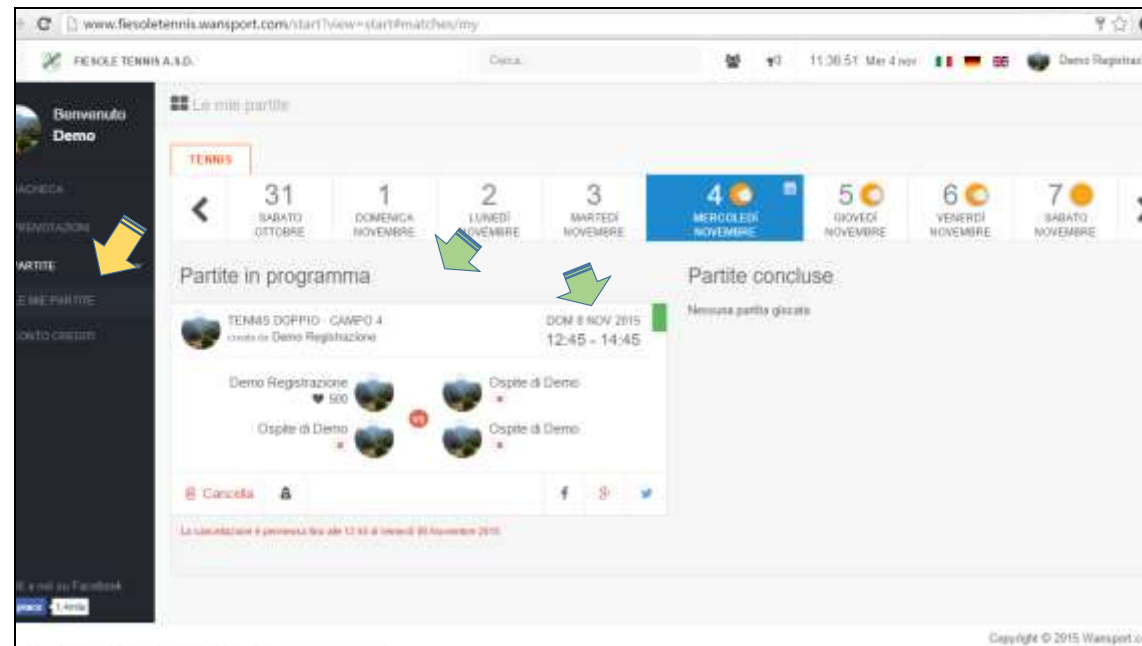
www.fiesoletennis.wansport.com/start?view=start#matches/my

FIESOLE TENNIS A.S.D.

Cerca

11:38:51 Mer 4 nov

Demo Registraz

Benvenuto Demo

ACHECA

RENOTAZIONI

PARTITE

LE MIE PARTITE

CONTO CREDITI

Le mie partite

TENNIS

31 SABATO OTTOBRE

1 DOMENICA NOVEMBRE

2 LUNEDÌ NOVEMBRE

3 MARTEDÌ NOVEMBRE

4 MERCOLEDÌ NOVEMBRE

5 GIOVEDÌ NOVEMBRE

6 VENERDÌ NOVEMBRE

7 SABATO NOVEMBRE

Partite in programma

TENNIS DOPPIO - CAMPO 4
creata da Demo Registrazione

DOM 8 NOV 2015
12:45 - 14:45

Demo Registrazione
500

Ospite di Demo

VS

Ospite di Demo

Ospite di Demo

Cancella

La cancellazione è permessa fino alle 12:45 di Venerdì 06 Novembre 2015

Partite concluse

Nessuna partita giocata

E a noi su Facebook
Mi piace 1 Amici

Copyright © 2015 Wansport.c